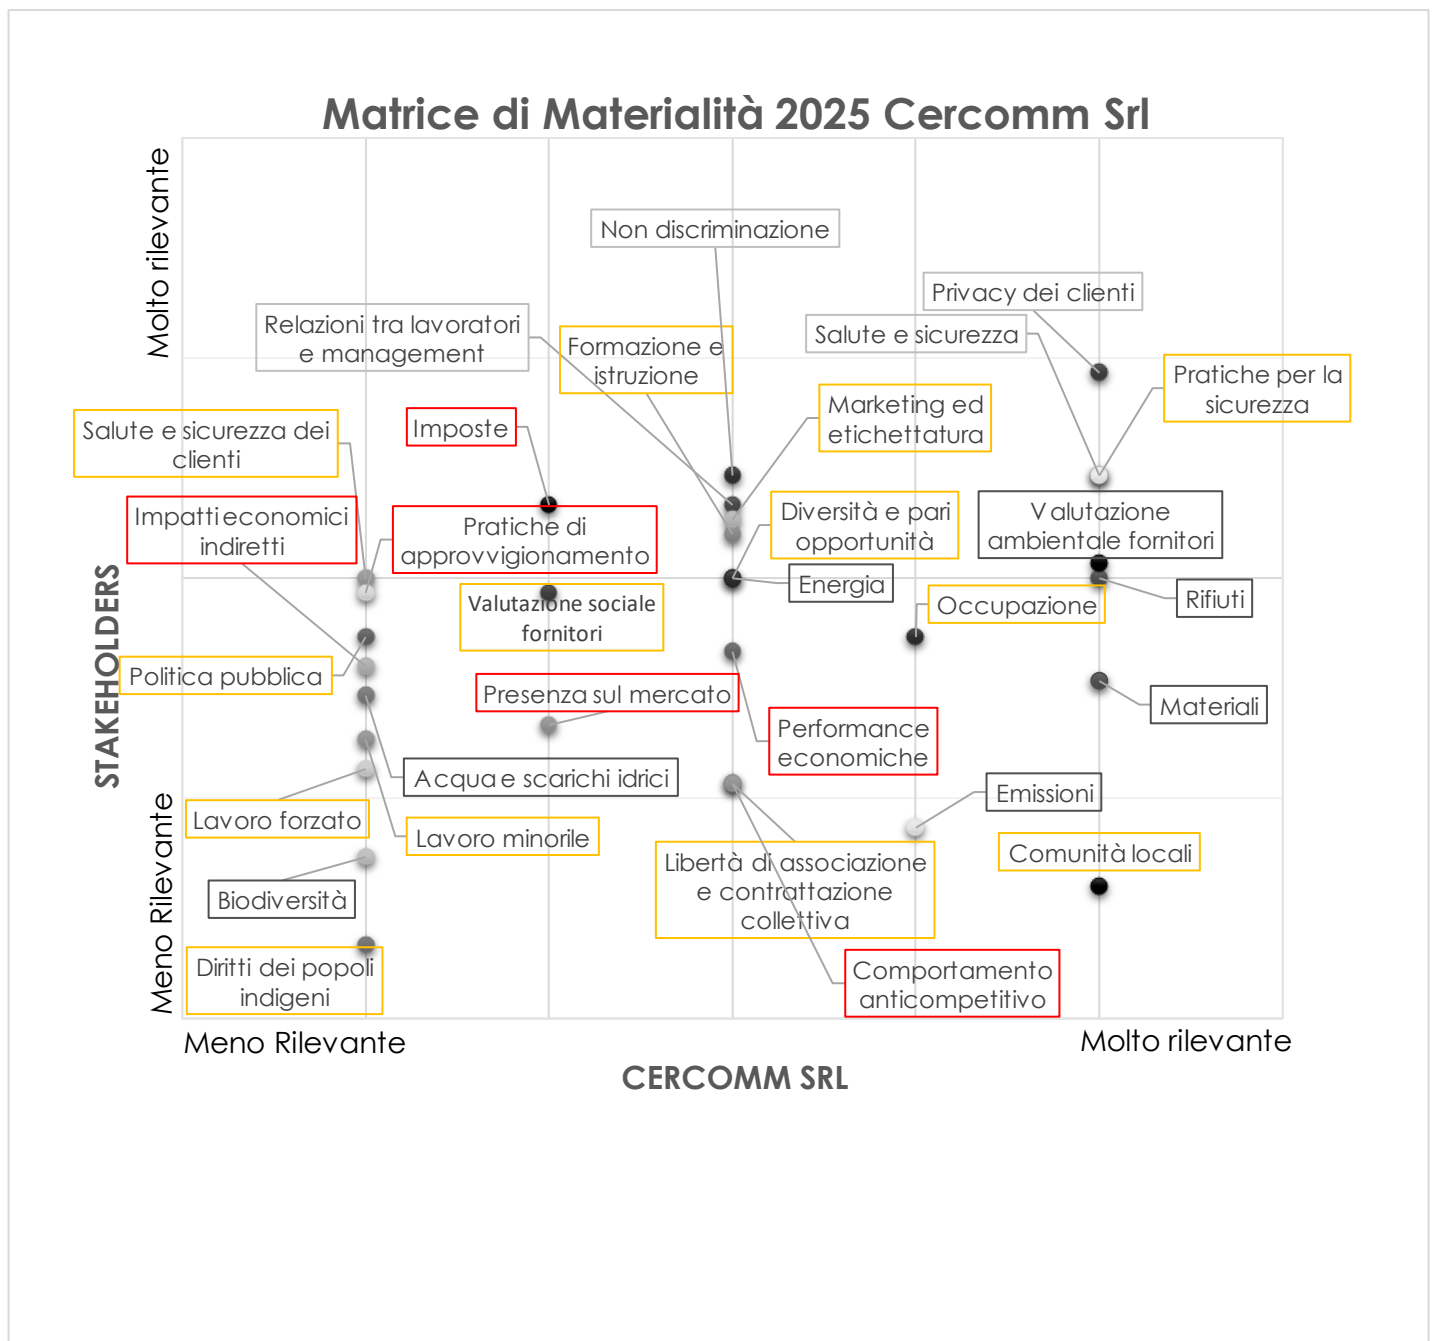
Matrice di Materialità 2025 Cercomm Srl

Molto rilevante

STAKEHOLDERS

Meno Rilevante

Non discriminazione

Privacy dei clienti

Salute e sicurezza

Relazioni tra lavoratori e management

Formazione e istruzione

Pratiche per la sicurezza

Marketing ed etichettatura

Salute e sicurezza dei clienti

Imposte

Impatti economici indiretti

Pratiche di approvvigionamento

Diversità e pari opportunità

Valutazione ambientale fornitori

Energia

Rifiuti

Valutazione sociale fornitori

Occupazione

Politica pubblica

Presenza sul mercato

Materiali

Performance economiche

Acqua e scarichi idrici

Emissioni

Lavoro forzato

Lavoro minorile

Comunità locali

Libertà di associazione e contrattazione collettiva

Biodiversità

Diritti dei popoli indigeni

Comportamento anticompetitivo

Meno Rilevante

Molto rilevante

CERCOMM SRL